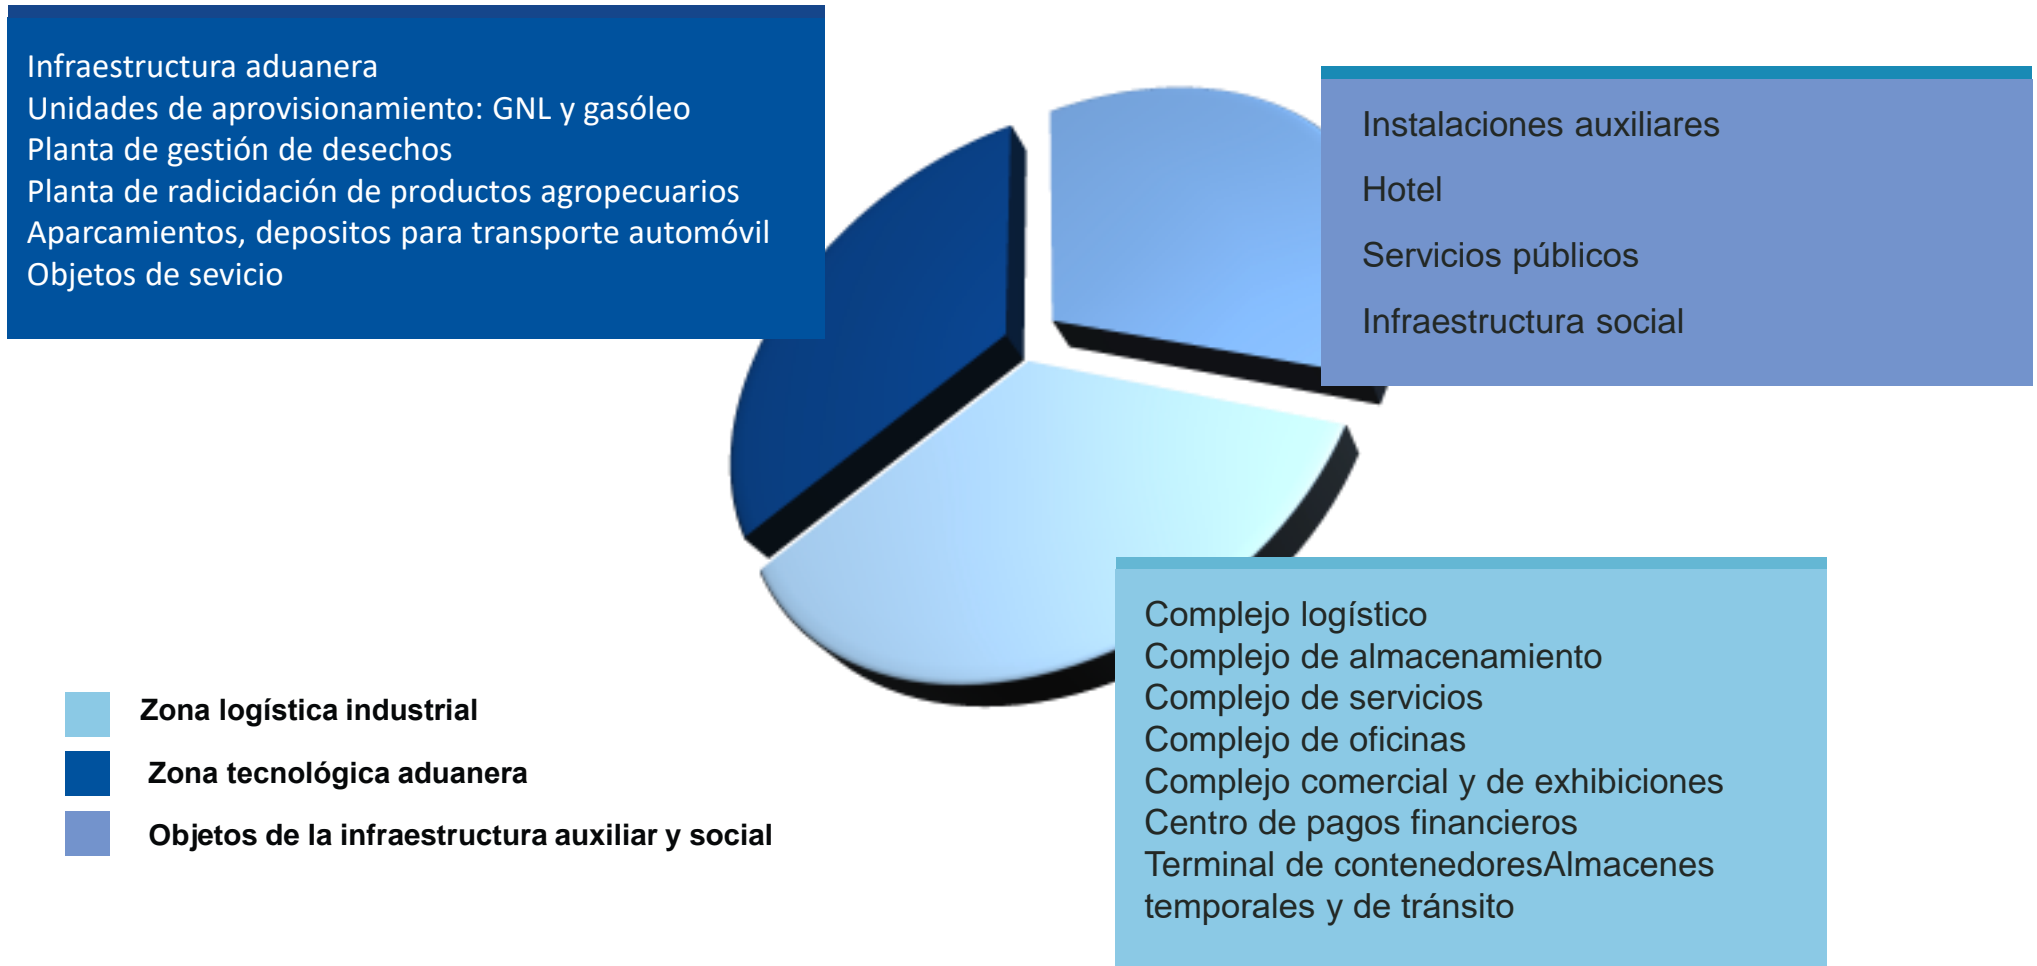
Infraestructura aduanera
Unidades de aprovisionamiento: GNL y gasóleo
Planta de gestión de desechos
Planta de radicidación de productos agropecuarios
Aparcamientos, depositos para transporte automóvil
Objetos de sevicio

Instalaciones auxiliares
Hotel
Servicios públicos
Infraestructura social

Complejo logístico
Complejo de almacenamiento
Complejo de servicios
Complejo de oficinas
Complejo comercial y de exhibiciones
Centro de pagos financieros
Terminal de contenedoresAlmacenes temporales y de tránsito

Zona logística industrial
Zona tecnológica aduanera
Objetos de la infraestructura auxiliar y social